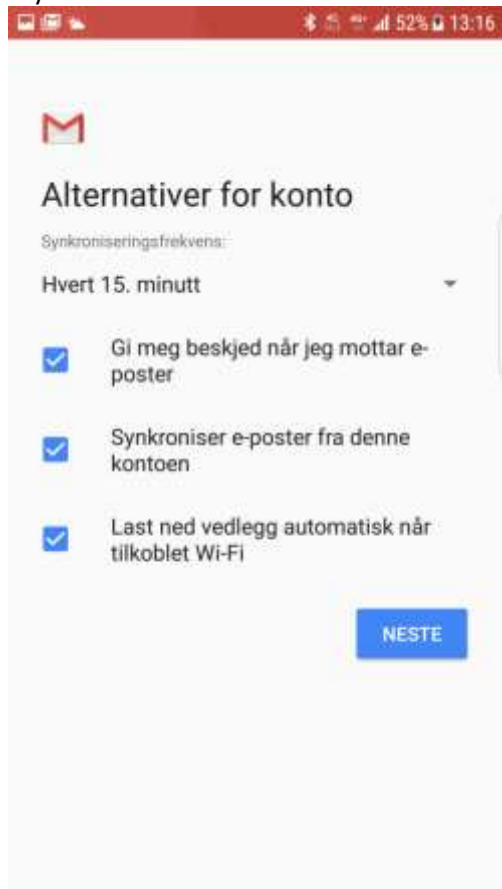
52% 13:16

Alternativer for konto

Synkroniseringsfrekvens:

Hvert 15. minutt

Gi meg beskjed når jeg mottar e-poster

Synkroniser e-poster fra denne kontoen

Last ned vedlegg automatisk når tilkoblet Wi-Fi

NESTE